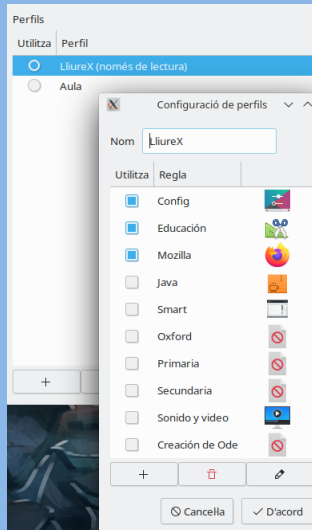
Perfils

| Utilitza | Perfil |
|---|---|
| | LliureX (només de lectura) |
| | Aula |

+

Configuració de perfils

Nom LliureX

| Utilitza | Regla |
|---|---|
| | Config |
| | Educación |
| | Mozilla |
| | Java |
| | Smart |
| | Oxford |
| | Primaria |
| | Secundaria |
| | Sonido y video |
| | Creación de Ode |

+

Cancel·la D'acord